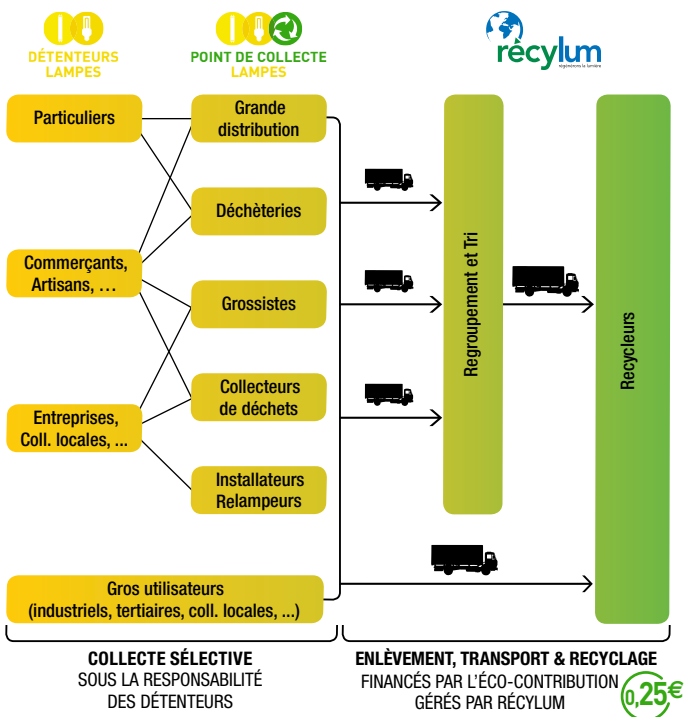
DÉTENTEURS LAMPES

POINT DE COLLECTE LAMPES

récylum
régénérons la lumière

Particuliers

Commerçants, Artisans, …

Entreprises, Coll. locales, ...

Grande distribution

Déchèteries

Grossistes

Collecteurs de déchets

Installateurs Relampeurs

Regroupement et Tri

Recycleurs

Gros utilisateurs (industriels, tertiaires, coll. locales, ...)

COLLECTE SÉLECTIVE
SOUS LA RESPONSABILITÉ DES DÉTENTEURS

ENLÈVEMENT, TRANSPORT & RECYCLAGE
FINANCÉS PAR L'ÉCO-CONTRIBUTION GÉRÉS PAR RÉCYLUM

0,25€